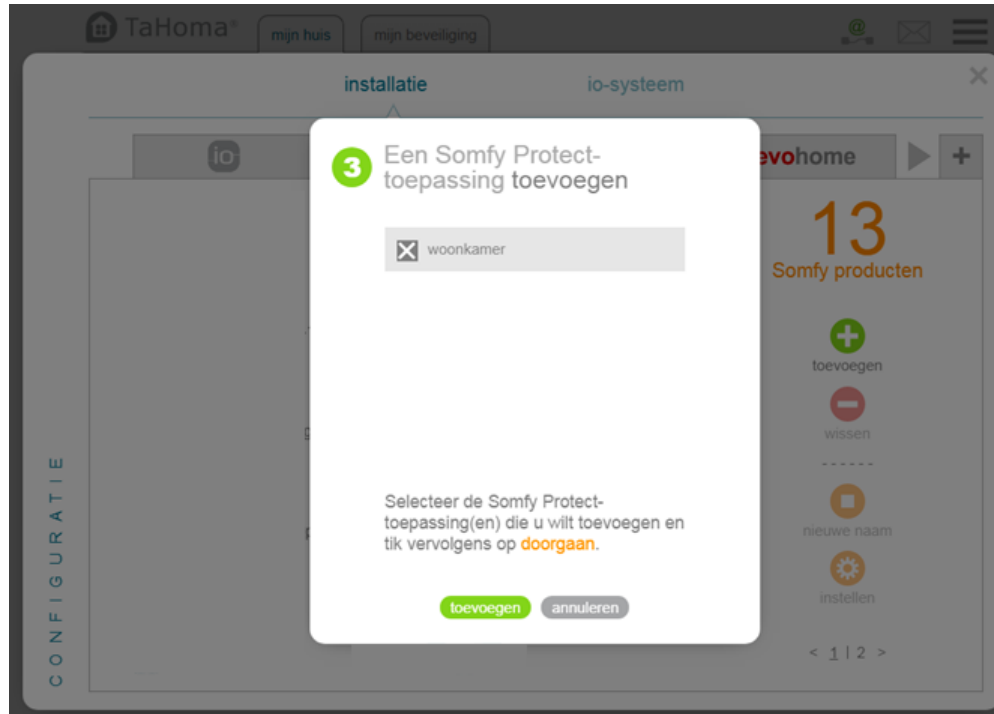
TaHoma®

mijn huis

mijn beveiliging

installatie

io-systeem

io

evohome

+

3

Een Somfy Protect-toepassing toevoegen

woonkamer

Selecteer de Somfy Protect-toepassing(en) die u wilt toevoegen en tik vervolgens op doorgaan.

toevoegen

annuleren

13

Somfy producten

toevoegen

wissen

------

nieuwe naam

instellen

< 1 | 2 >

CONFIGURATIE